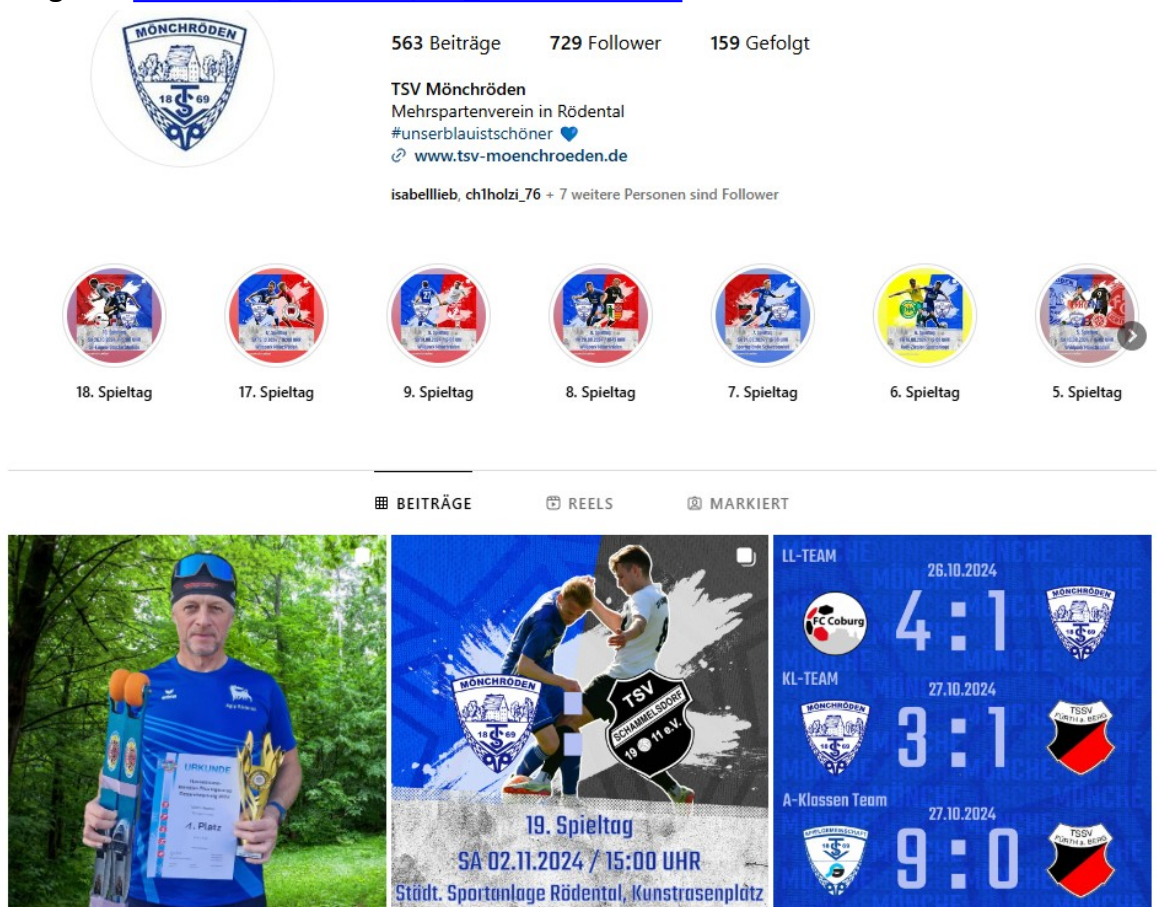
MÖNCHRÖDEN
18 69

563 Beiträge 729 Follower 159 Gefolgt

TSV Mönchröden
Mehrspartenverein in Rödental
#unserblauistschöner 💙
www.tsv-moenchroeden.de

isabelllieb, ch1holzi_76 + 7 weitere Personen sind Follower

18. Spieltag
17. Spieltag
9. Spieltag
8. Spieltag
7. Spieltag
6. Spieltag
5. Spieltag

BEITRÄGE
REELS
MARKIERT

URKUNDE
1. Platz

MÖNCHRÖDEN
18 69
TSV
SCHAMMELSDORF
19 11 e.V.
19. Spieltag
SA 02.11.2024 / 15:00 UHR
Städt. Sportanlage Rödental, Kunstrasenplatz

LL-TEAM
26.10.2024
FC Coburg
4 : 1
MÖNCHRÖDEN
18 69
KL-TEAM
27.10.2024
MÖNCHRÖDEN
18 69
3 : 1
TSSV
FÜRTH a. BERG
A-Klassen Team
27.10.2024
9 : 0
TSSV
FÜRTH a. BERG